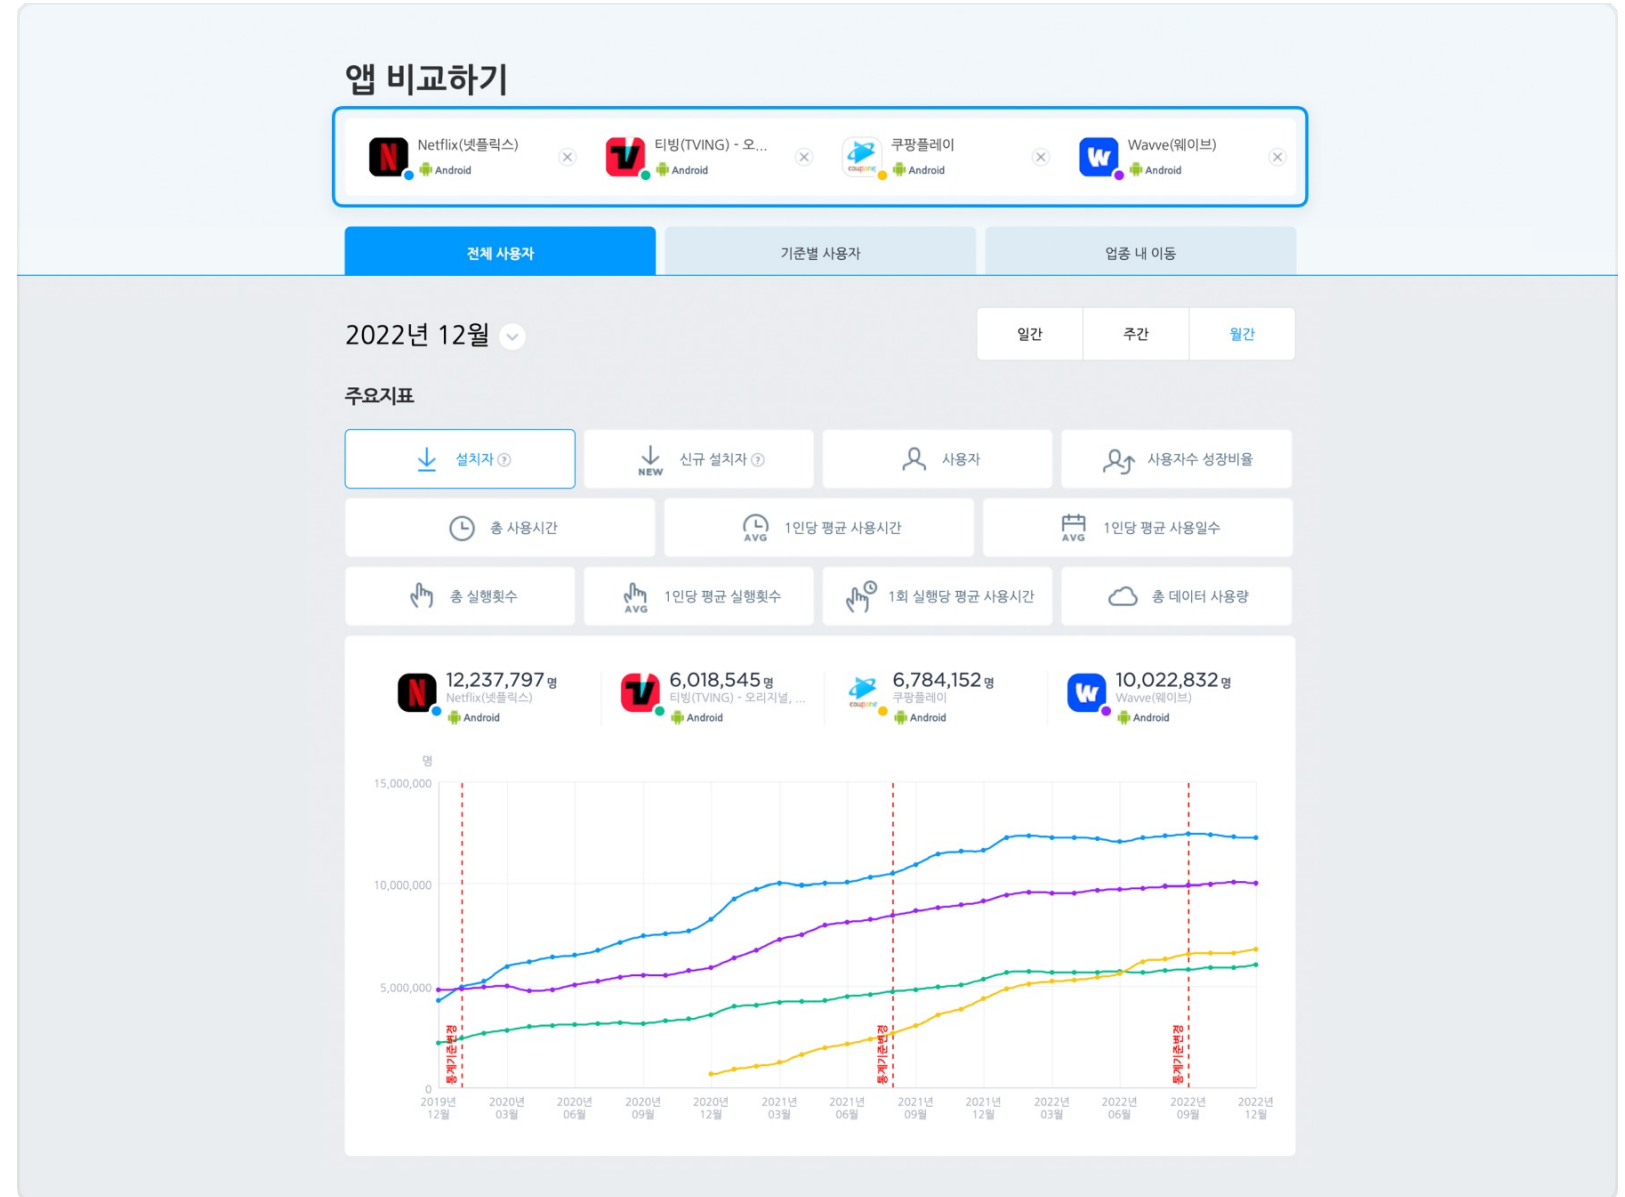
앱 비교하기

Netflix(넷플릭스) Android
티빙(TVING) - 오... Android
쿠팡플레이 coupang Android
Wavve(웨이브) Android

전체 사용자 | 기준별 사용자 | 업종 내 이동

2022년 12월

일간 | 주간 | 월간

주요지표

설치자 | NEW 신규 설치자 | 사용자 | 사용자수 성장비율
총 사용시간 | AVG 1인당 평균 사용시간 | AVG 1인당 평균 사용일수
총 실행횟수 | AVG 1인당 평균 실행횟수 | 1회 실행당 평균 사용시간 | 총 데이터 사용량

12,237,797명 Netflix(넷플릭스) Android
6,018,545명 티빙(TVING) - 오리지널, ... Android
6,784,152명 쿠팡플레이 coupang Android
10,022,832명 Wavve(웨이브) Android

명
15,000,000
10,000,000
5,000,000
0

통계기준변경
통계기준변경
통계기준변경

2019년 12월 | 2020년 03월 | 2020년 06월 | 2020년 09월 | 2020년 12월 | 2021년 03월 | 2021년 06월 | 2021년 09월 | 2021년 12월 | 2022년 03월 | 2022년 06월 | 2022년 09월 | 2022년 12월